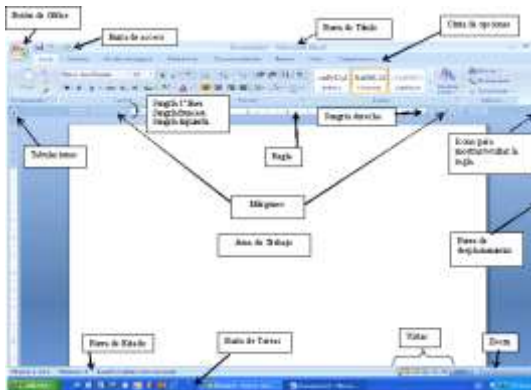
Botón de Office

Barra de acceso

Barra de Título

Cinta de opciones

Sangría 1ª línea
Sangría francesa
Sangría izquierda

Sangría derecha

Tabulaciones

Regla

Icono para mostrar/ocultar la regla

Márgenes

Área de Trabajo

Barra de desplazamiento

Barra de Estado

Barra de Tareas

Vistas

Zoom